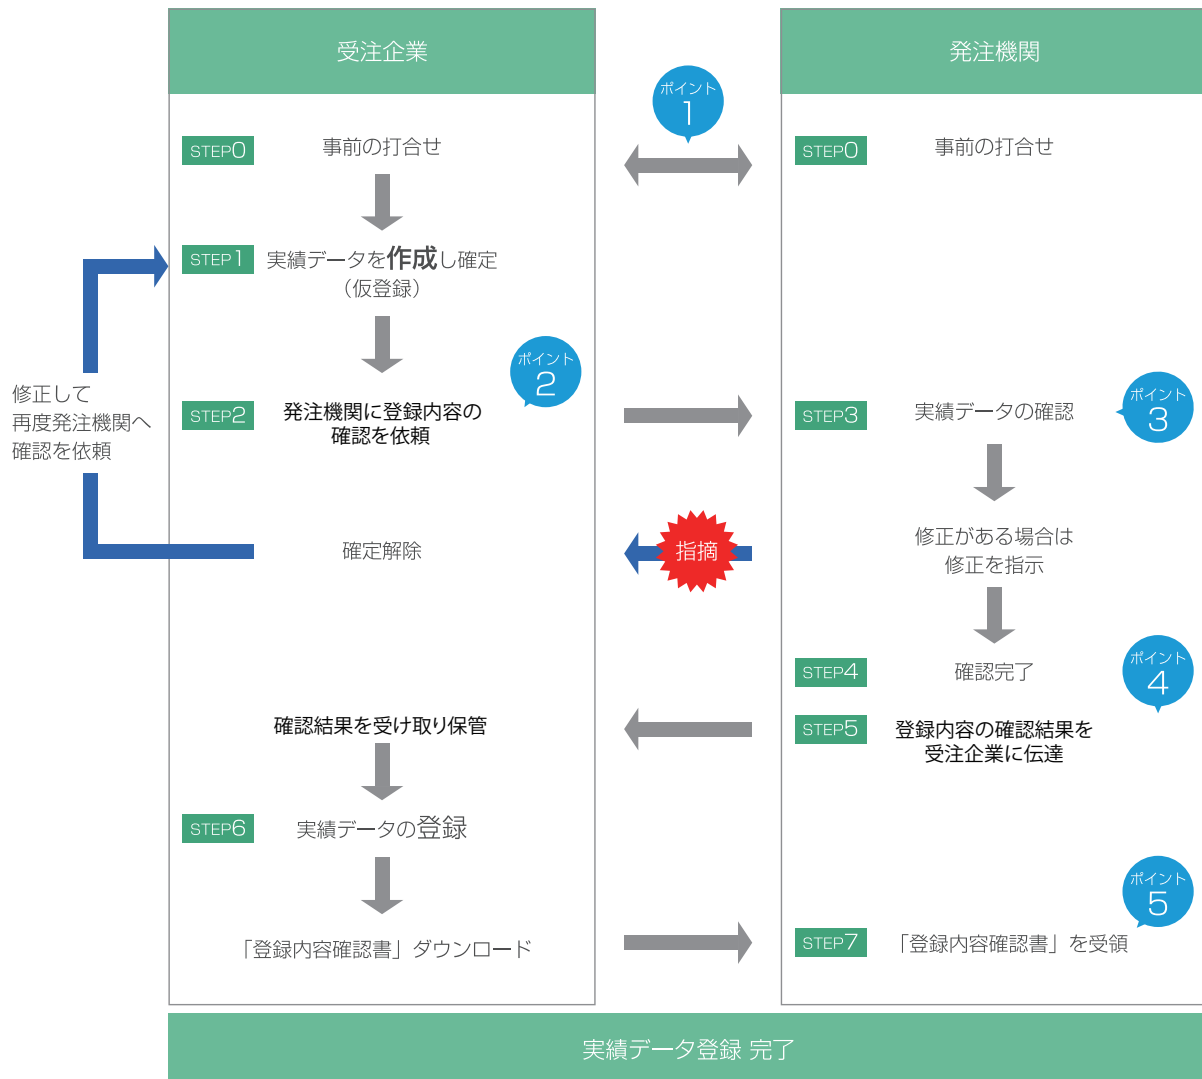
受注企業

発注機関

ポイント 1

STEP0 事前の打合せ

STEP0 事前の打合せ

STEP1 実績データを作成し確定（仮登録）

修正して再度発注機関へ確認を依頼

ポイント 2

STEP2 発注機関に登録内容の確認を依頼

STEP3 実績データの確認

ポイント 3

修正がある場合は修正を指示

確定解除

指摘

STEP4 確認完了

ポイント 4

確認結果を受け取り保管

STEP5 登録内容の確認結果を受注企業に伝達

STEP6 実績データの登録

ポイント 5

「登録内容確認書」ダウンロード

STEP7 「登録内容確認書」を受領

実績データ登録 完了